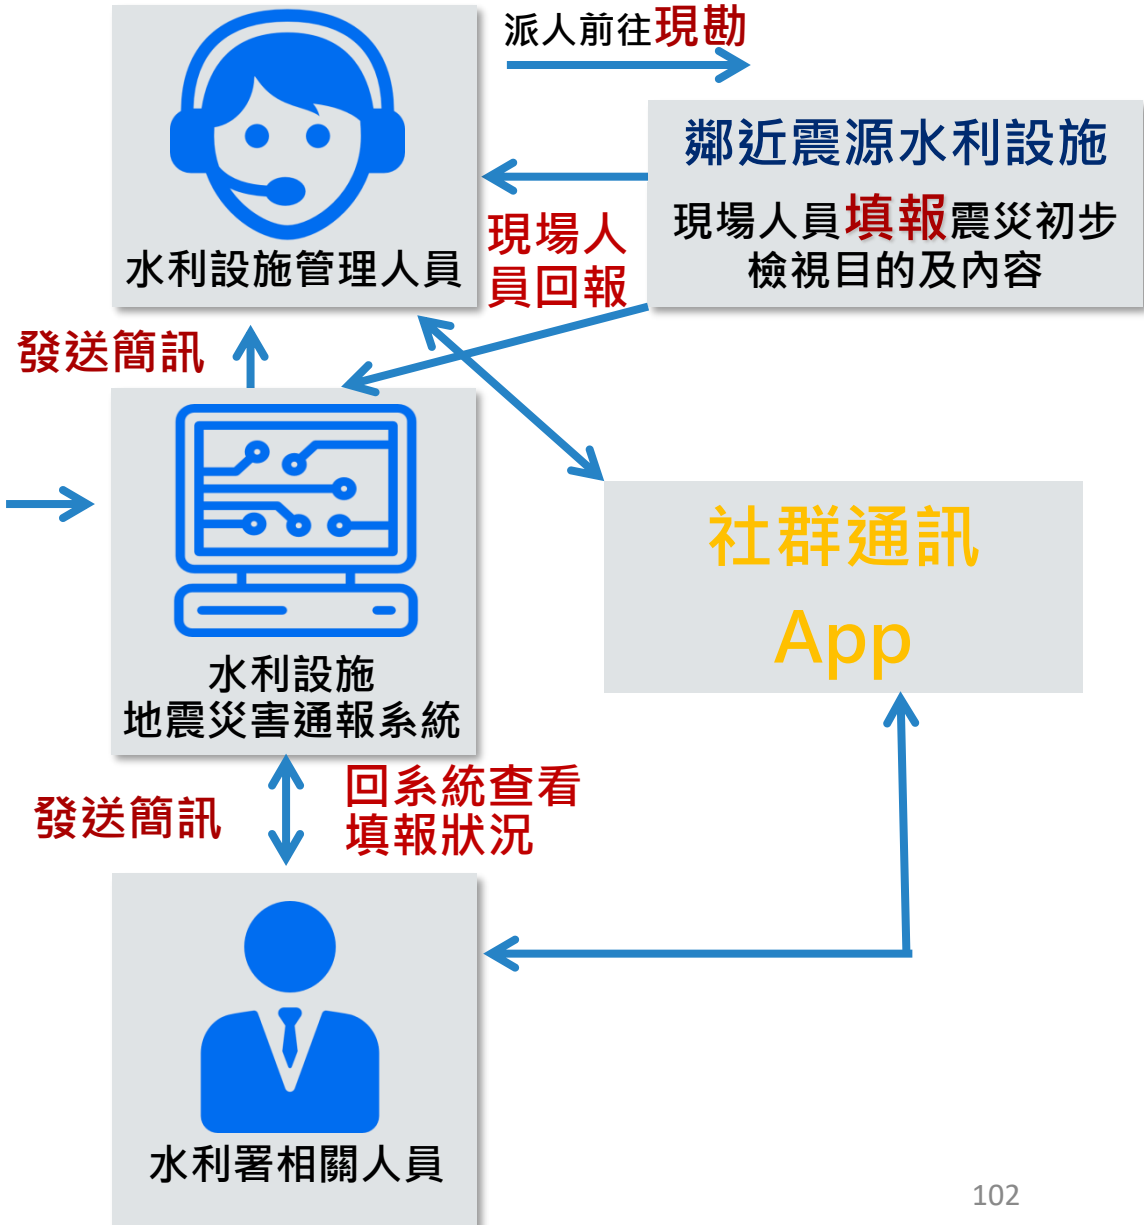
派人前往現勘

鄰近震源水利設施

現場人員填報震災初步檢視目的及內容

水利設施管理人員

現場人員回報

發送簡訊

水利設施
地震災害通報系統

社群通訊
App

發送簡訊

回系統查看
填報狀況

水利署相關人員

102